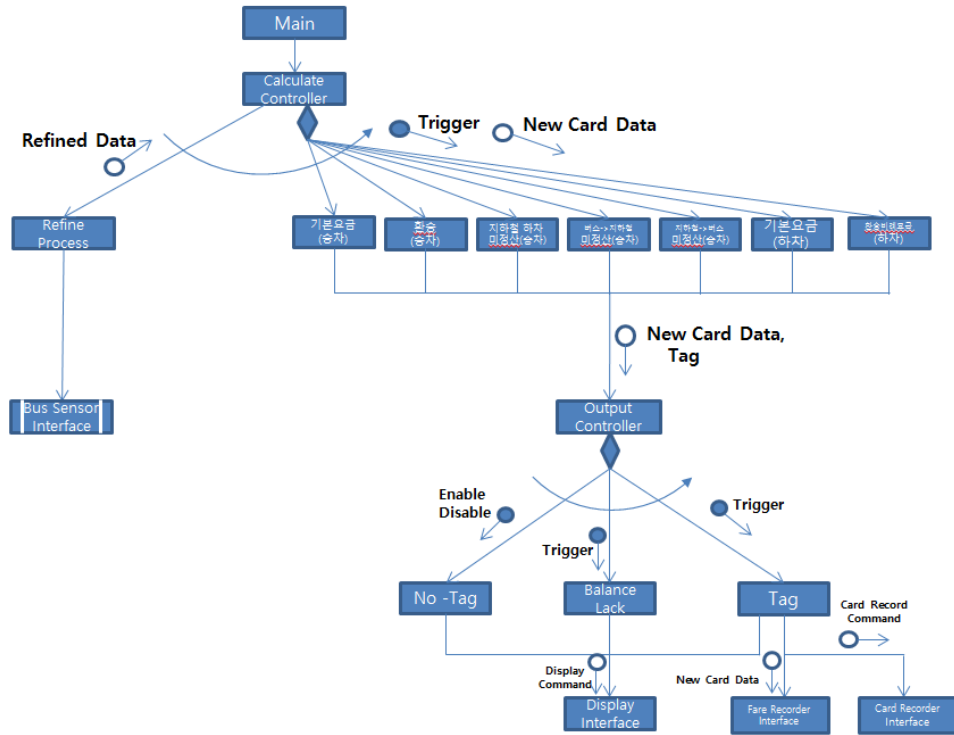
Main

Calculate Controller

Refined Data

Trigger

New Card Data

Refine Process

기본요금 (승차)

환승 (승차)

지하철 하차 미정산(승차)

버스->지하철 미정산(승차)

지하철->버스 미정산(승차)

기본요금 (하차)

환승비용요금 (하차)

New Card Data, Tag

Bus Sensor Interface

Output Controller

Enable Disable

Trigger

Trigger

No -Tag

Balance Lack

Tag

Card Record Command

Display Command

New Card Data

Display Interface

Fare Recorder Interface

Card Recorder Interface